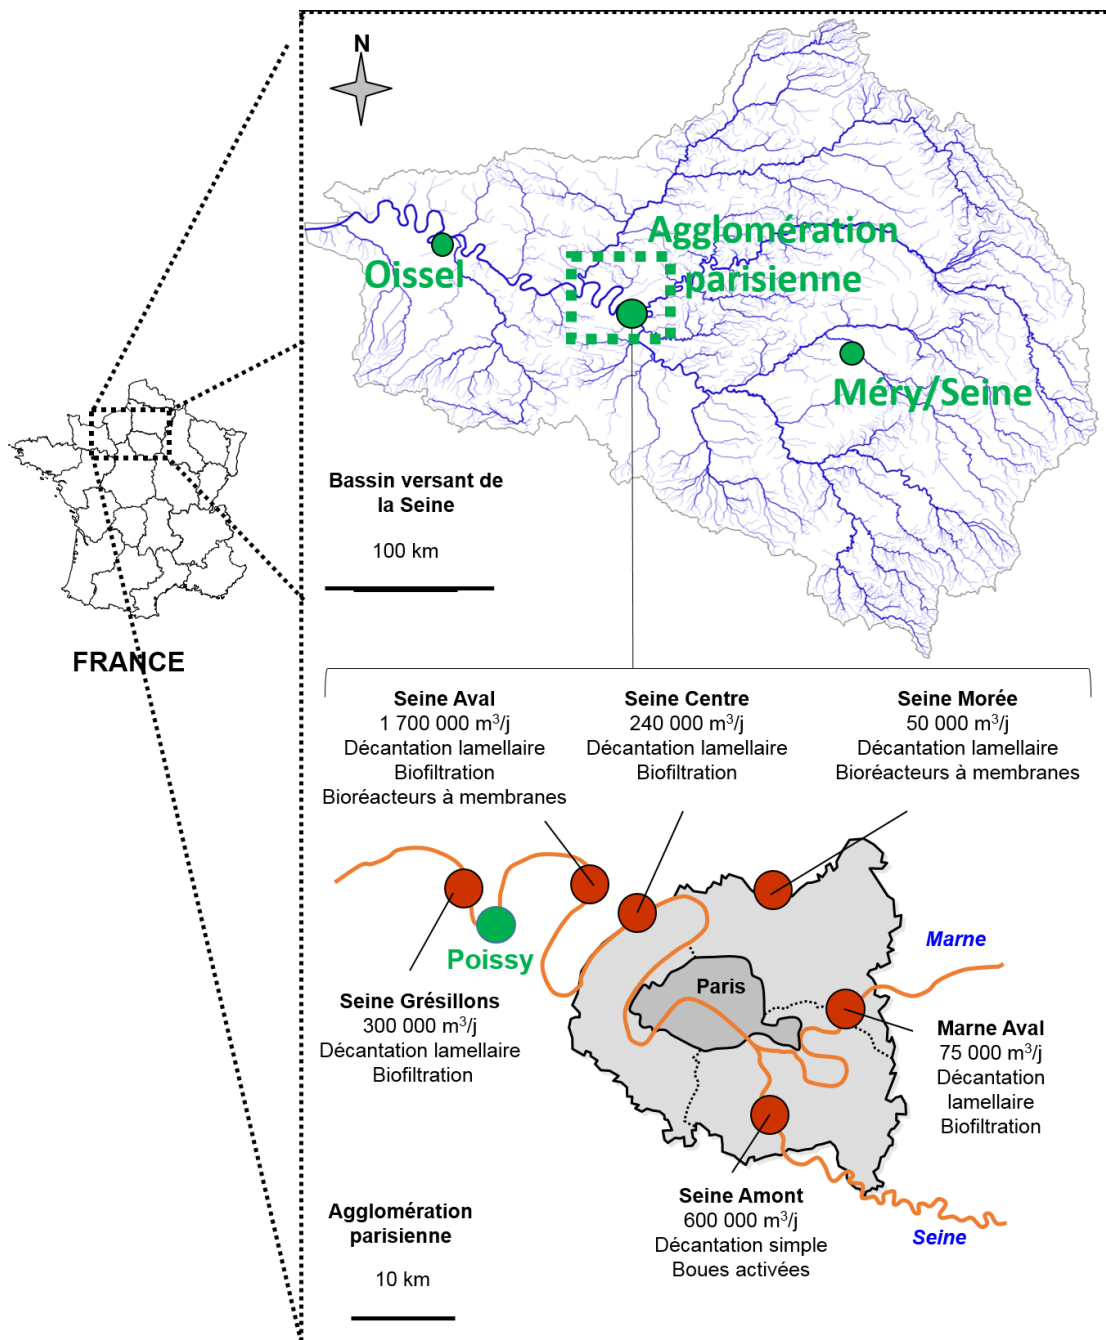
N

Agglomération parisienne

Oissel

Méry/Seine

Bassin versant de la Seine

100 km

FRANCE

Seine Aval
1 700 000 m$^3$/j
Décantation lamellaire
Biofiltration
Bioréacteurs à membranes

Seine Centre
240 000 m$^3$/j
Décantation lamellaire
Biofiltration

Seine Morée
50 000 m$^3$/j
Décantation lamellaire
Bioréacteurs à membranes

Marne

Poissy

Paris

Seine Grésillons
300 000 m$^3$/j
Décantation lamellaire
Biofiltration

Marne Aval
75 000 m$^3$/j
Décantation lamellaire
Biofiltration

Seine Amont
600 000 m$^3$/j
Décantation simple
Boues activées

Seine

Agglomération parisienne

10 km